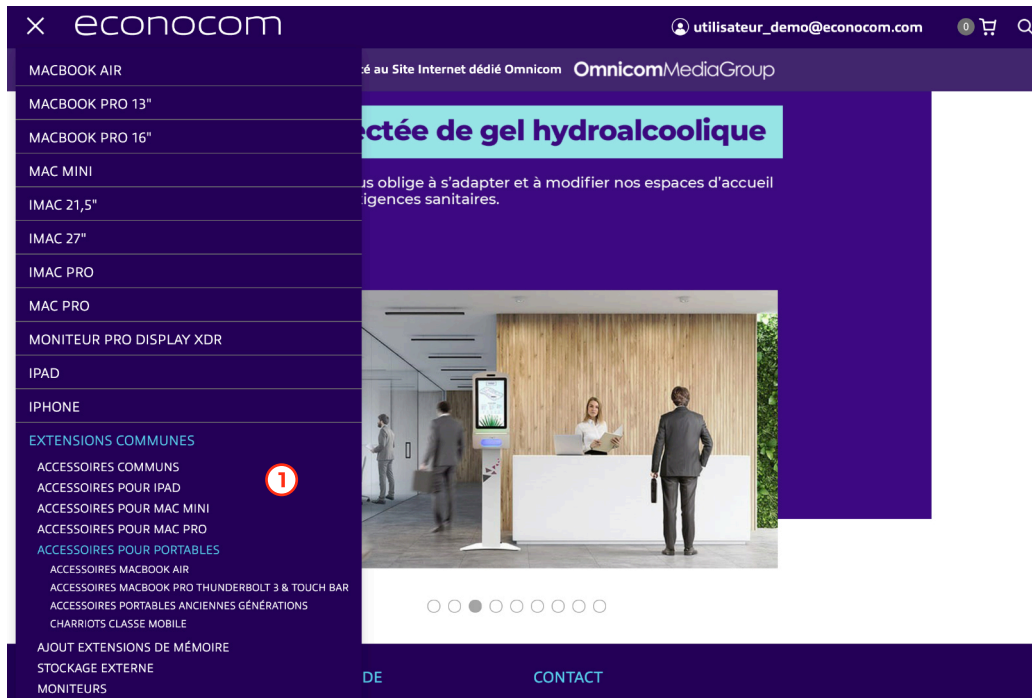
× econocom

utilisateur_demo@econocom.com 0

MACBOOK AIR
MACBOOK PRO 13"
MACBOOK PRO 16"
MAC MINI
IMAC 21,5"
IMAC 27"
IMAC PRO
MAC PRO
MONITEUR PRO DISPLAY XDR
IPAD
IPHONE
EXTENSIONS COMMUNES
ACCESSOIRES COMMUNS
ACCESSOIRES POUR IPAD
ACCESSOIRES POUR MAC MINI
ACCESSOIRES POUR MAC PRO
ACCESSOIRES POUR PORTABLES
ACCESSOIRES MACBOOK AIR
ACCESSOIRES MACBOOK PRO THUNDERBOLT 3 & TOUCH BAR
ACCESSOIRES PORTABLES ANCIENNES GÉNÉRATIONS
CHARRIOTS CLASSE MOBILE
AJOUT EXTENSIONS DE MÉMOIRE
STOCKAGE EXTERNE
MONITEURS

1

é au Site Internet dédié Omnicom OmnicomMediaGroup

ectée de gel hydroalcoolique

us oblige à s'adapter et à modifier nos espaces d'accueil tigences sanitaires.

DE CONTACT